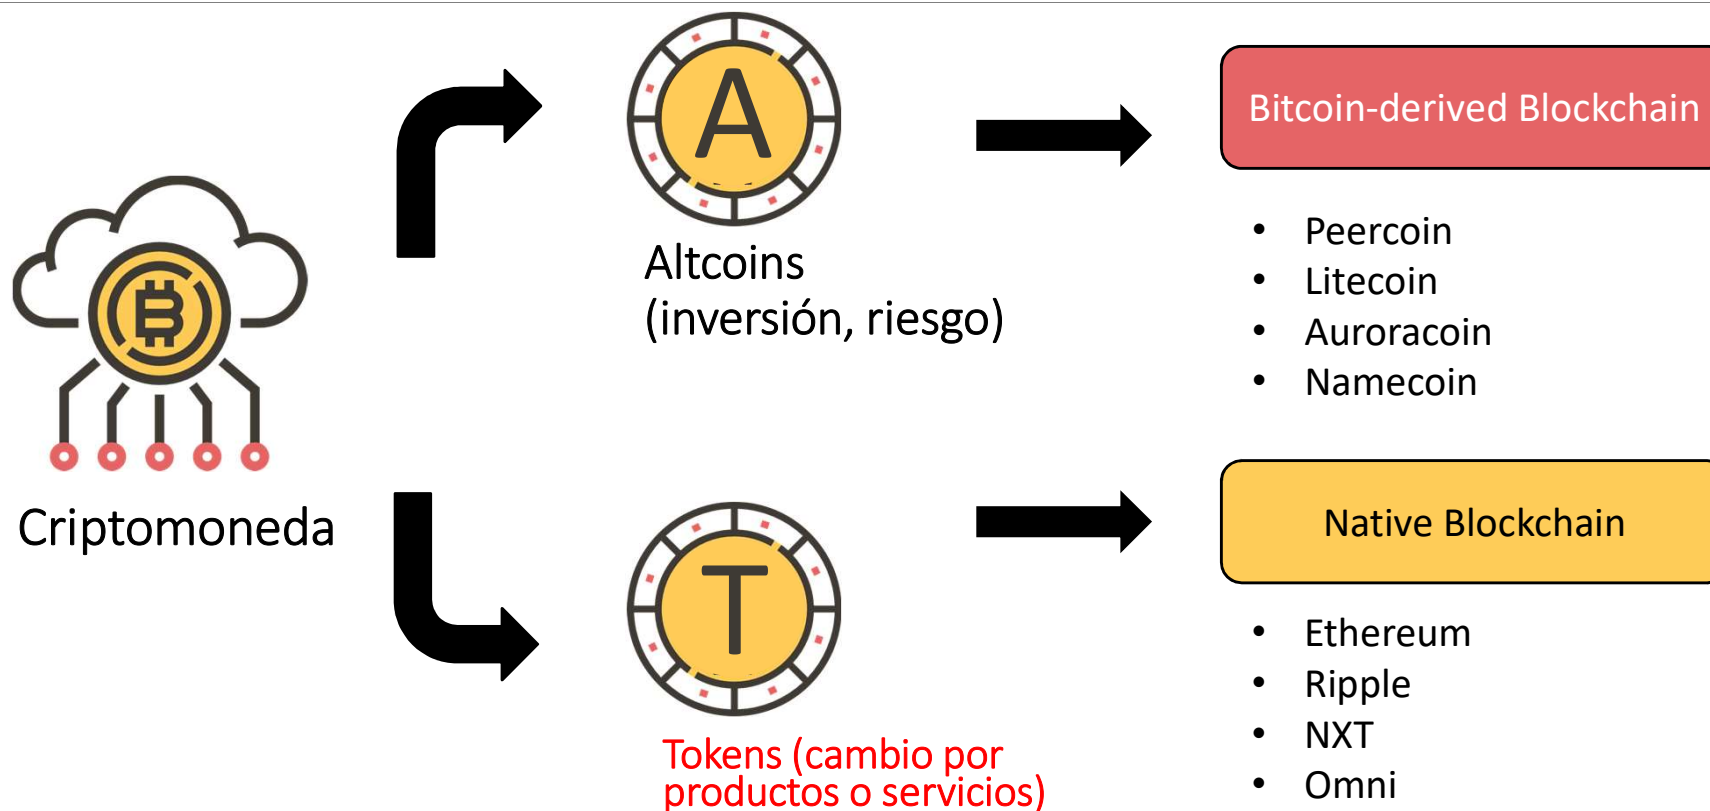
Criptomoneda

A

Altcoins
(inversión, riesgo)

Bitcoin-derived Blockchain

- Peercoin
- Litecoin
- Auroracoin
- Namecoin

T

Tokens (cambio por productos o servicios)

Native Blockchain

- Ethereum
- Ripple
- NXT
- Omni